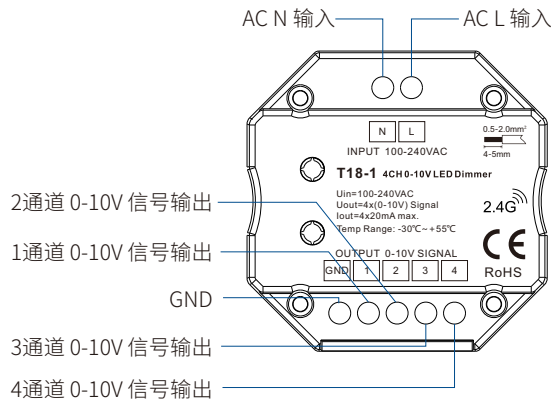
AC N 输入

AC L 输入

N L

INPUT 100-240VAC

0.5-2.0mm²

4-5mm

T18-1 4CH 0-10V LED Dimmer

Uin=100-240VAC
Uout=4x(0-10V) Signal
Iout=4x20mA max.
Temp Range: -30℃~+55℃

2.4G

CE

RoHS

OUTPUT 0-10V SIGNAL

GND 1 2 3 4

2通道 0-10V 信号输出

1通道 0-10V 信号输出

GND

3通道 0-10V 信号输出

4通道 0-10V 信号输出